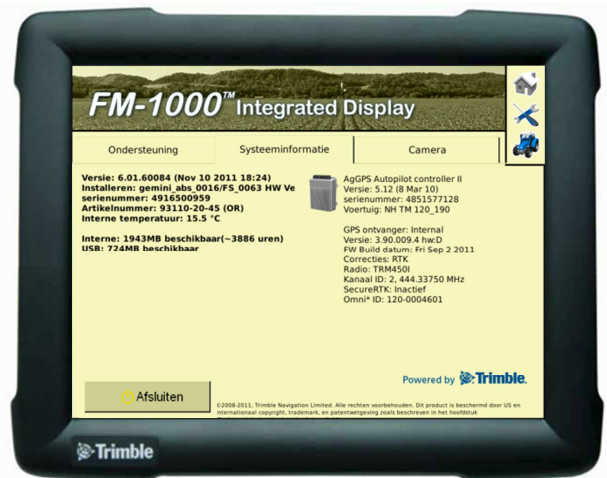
FM-1000™ Integrated Display

Ondersteuning

Systeeminformatie

Camera

Versie: 6.01.60084 (Nov 10 2011 18:24)
Installeren: gemini_abs_0016/FS_0063 HW Ve
serienummer: 4916500959
Artikelnummer: 93110-20-45 (OR)
Interne temperatuur: 15.5 °C

Interne: 1943MB beschikbaar(~3886 uren)
USB: 724MB beschikbaar

AgGPS Autopilot controller II
Versie: 5.12 (8 Mar 10)
serienummer: 4851577128
Voertuig: NH TM 120_190

GPS ontvanger: Internal
Versie: 3.90.009.4 hw:D
FW Build datum: Fri Sep 2 2011
Correcties: RTK
Radio: TRM450I
Kanaal ID: 2, 444.33750 MHz
SecureRTK: Inactief
Omni* ID: 120-0004601

Powered by Trimble.

Afsluiten

©2008-2011, Trimble Navigation Limited. Alle rechten voorbehouden. Dit product is beschermd door US en internationaal copyright, trademark, en patentwetgeving zoals beschreven in het hoofdstuk

Trimble